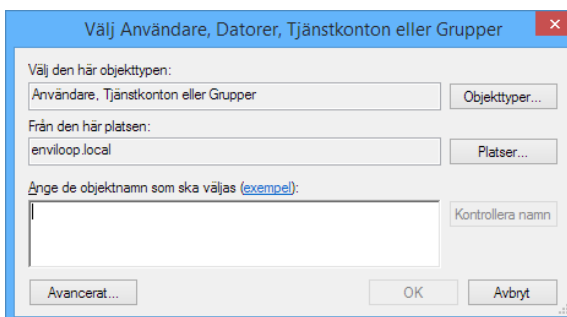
Välj Användare, Datorer, Tjänstkonton eller Grupper

Välj den här objekttypen:

Användare, Tjänstkonton eller Grupper

Objekttyper...

Från den här platsen:

enviloop.local

Platser...

Ange de objektnamn som ska väljas (exempel):

Kontrollera namn

Avancerat...

OK

Avbryt